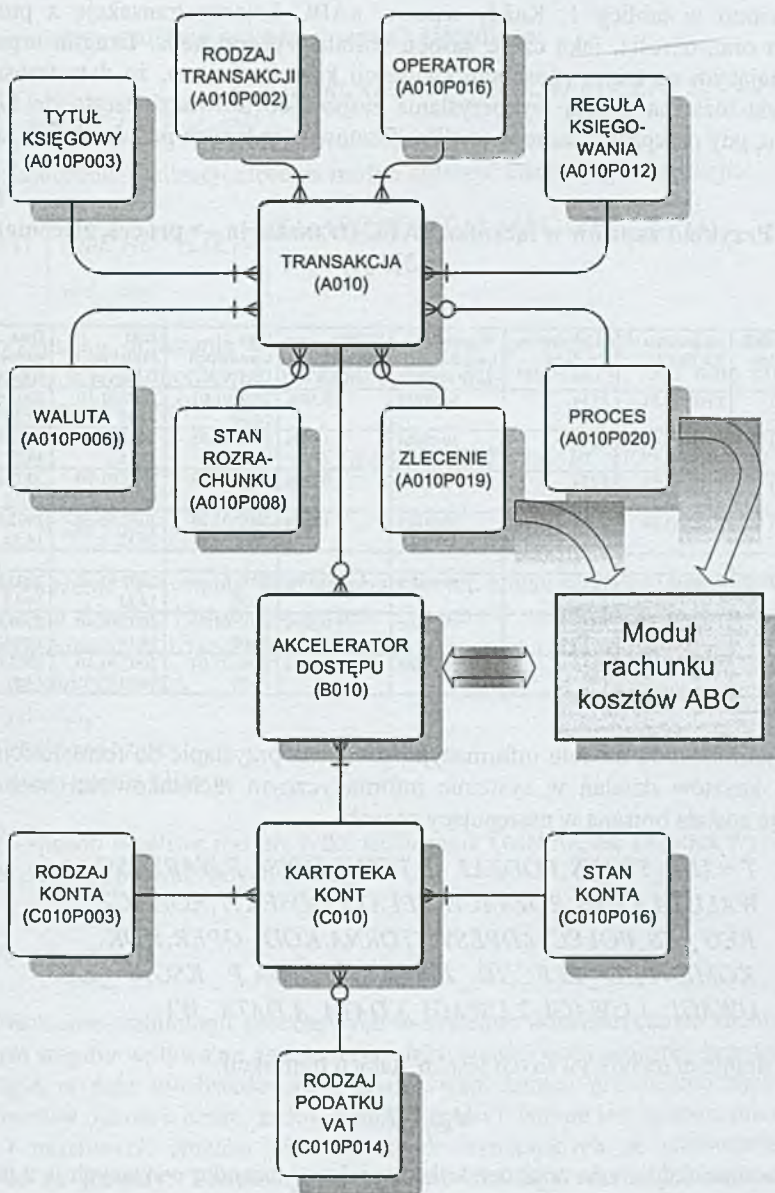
RODZAJ TRANSAKCJI (A010P002)

OPERATOR (A010P016)

TYTUŁ KSIĘGOWY (A010P003)

REGUŁA KSIĘGOWANIA (A010P012)

TRANSAKCJA (A010)

WALUTA (A010P006))

STAN ROZRACHUNKU (A010P008)

ZLECENIE (A010P019)

PROCES (A010P020)

AKCELERATOR DOSTĘPU (B010)

Moduł rachunku kosztów ABC

RODZAJ KONTA (C010P003)

KARTOTEKA KONT (C010)

STAN KONTA (C010P016)

RODZAJ PODATKU VAT (C010P014)